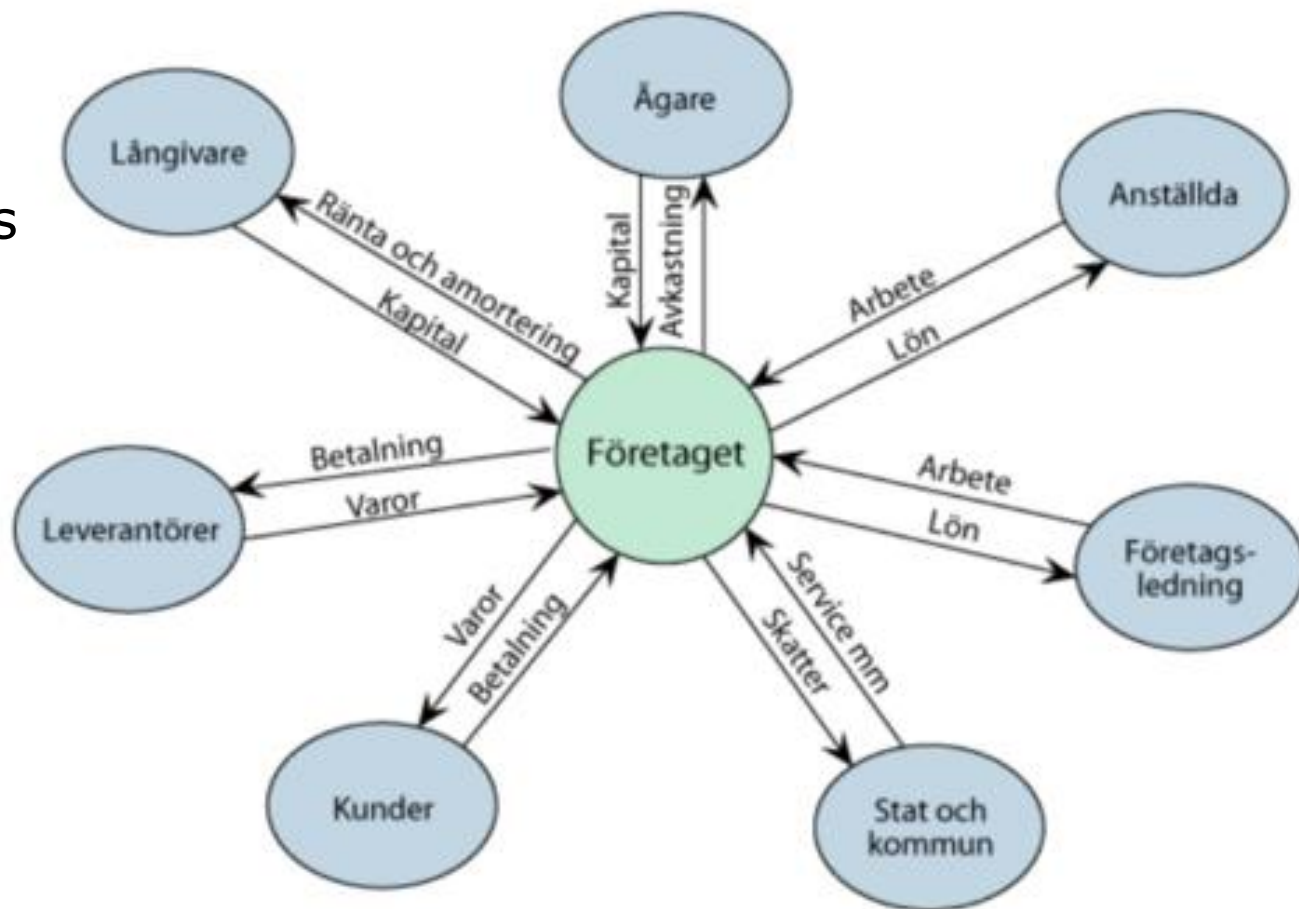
s

Ägare

Långivare

Anställda

Ränta och amortering

Kapital

Kapital

Avkastning

Arbete

Lön

Betalning

Företaget

Arbete

Varor

Leverantörer

Lön

Företagsledning

Varor

Betalning

Service mm

Skatter

Kunder

Stat och kommun